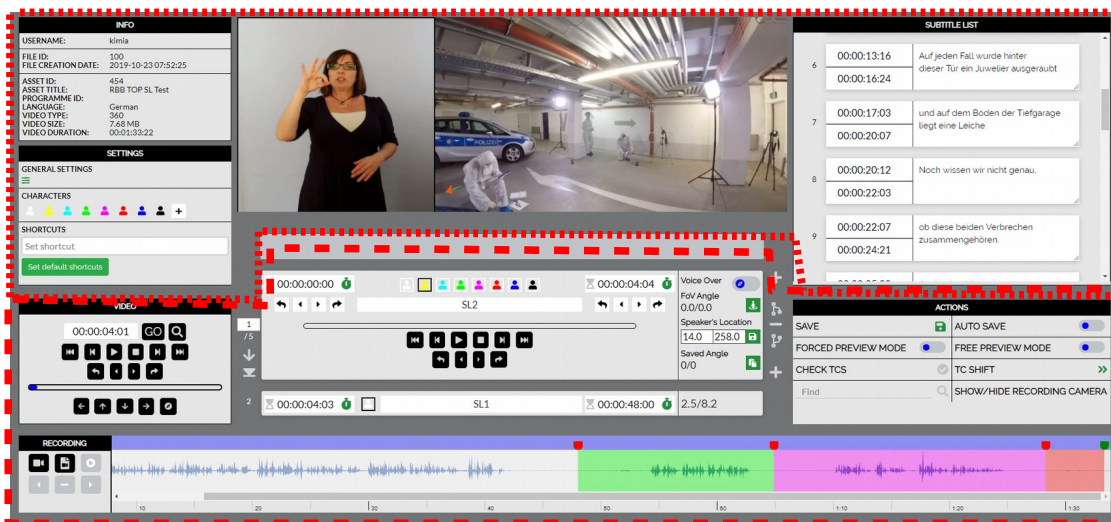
INFO

USERNAME: kimia

FILE ID: 100
FILE CREATION DATE: 2019-10-23 07:52:25

ASSET ID: 454
ASSET TITLE: RBB TOP SL Test
PROGRAMME ID:
LANGUAGE: German
VIDEO TYPE: 360
VIDEO SIZE: 7.68 MB
VIDEO DURATION: 00:01:33:22

SETTINGS

GENERAL SETTINGS

CHARACTERS

SHORTCUTS

Set shortcut

Set default shortcuts

VIDEO

00:00:04:01 GO

SUBTITLE LIST

6 00:00:13:16 00:00:16:24 Auf jeden Fall wurde hinter dieser Tür ein Juwelier ausgeraubt

7 00:00:17:03 00:00:20:07 und auf dem Boden der Tiefgarage liegt eine Leiche.

8 00:00:20:12 00:00:22:03 Noch wissen wir nicht genau,

9 00:00:22:07 00:00:24:21 ob diese beiden Verbrechen zusammengehören.

1 /5

00:00:00:00 00:00:04:04

SL2

Voice Over
FoV Angle
0.0/0.0
Speaker's Location
14.0 258.0
Saved Angle
0/0

2 00:00:04:03 SL1 00:00:48:00 2.5/8.2

ACTIONS

SAVE
AUTO SAVE
FORCED PREVIEW MODE
FREE PREVIEW MODE
CHECK TCS
TC SHIFT
Find
SHOW/HIDE RECORDING CAMERA

RECORDING

10 20 30 40 50 1:00 1:10 1:20 1:30